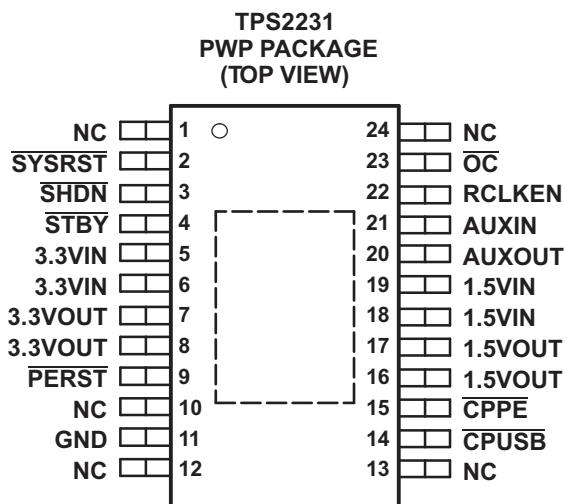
TPS2231
PWP PACKAGE
(TOP VIEW)

NC 1
$\overline{SYSRST}$ 2
$\overline{SHDN}$ 3
$\overline{STBY}$ 4
3.3VIN 5
3.3VIN 6
3.3VOUT 7
3.3VOUT 8
$\overline{PERST}$ 9
NC 10
GND 11
NC 12

24 NC
23 $\overline{OC}$
22 RCLKEN
21 AUXIN
20 AUXOUT
19 1.5VIN
18 1.5VIN
17 1.5VOUT
16 1.5VOUT
15 $\overline{CPPE}$
14 $\overline{CPUSB}$
13 NC